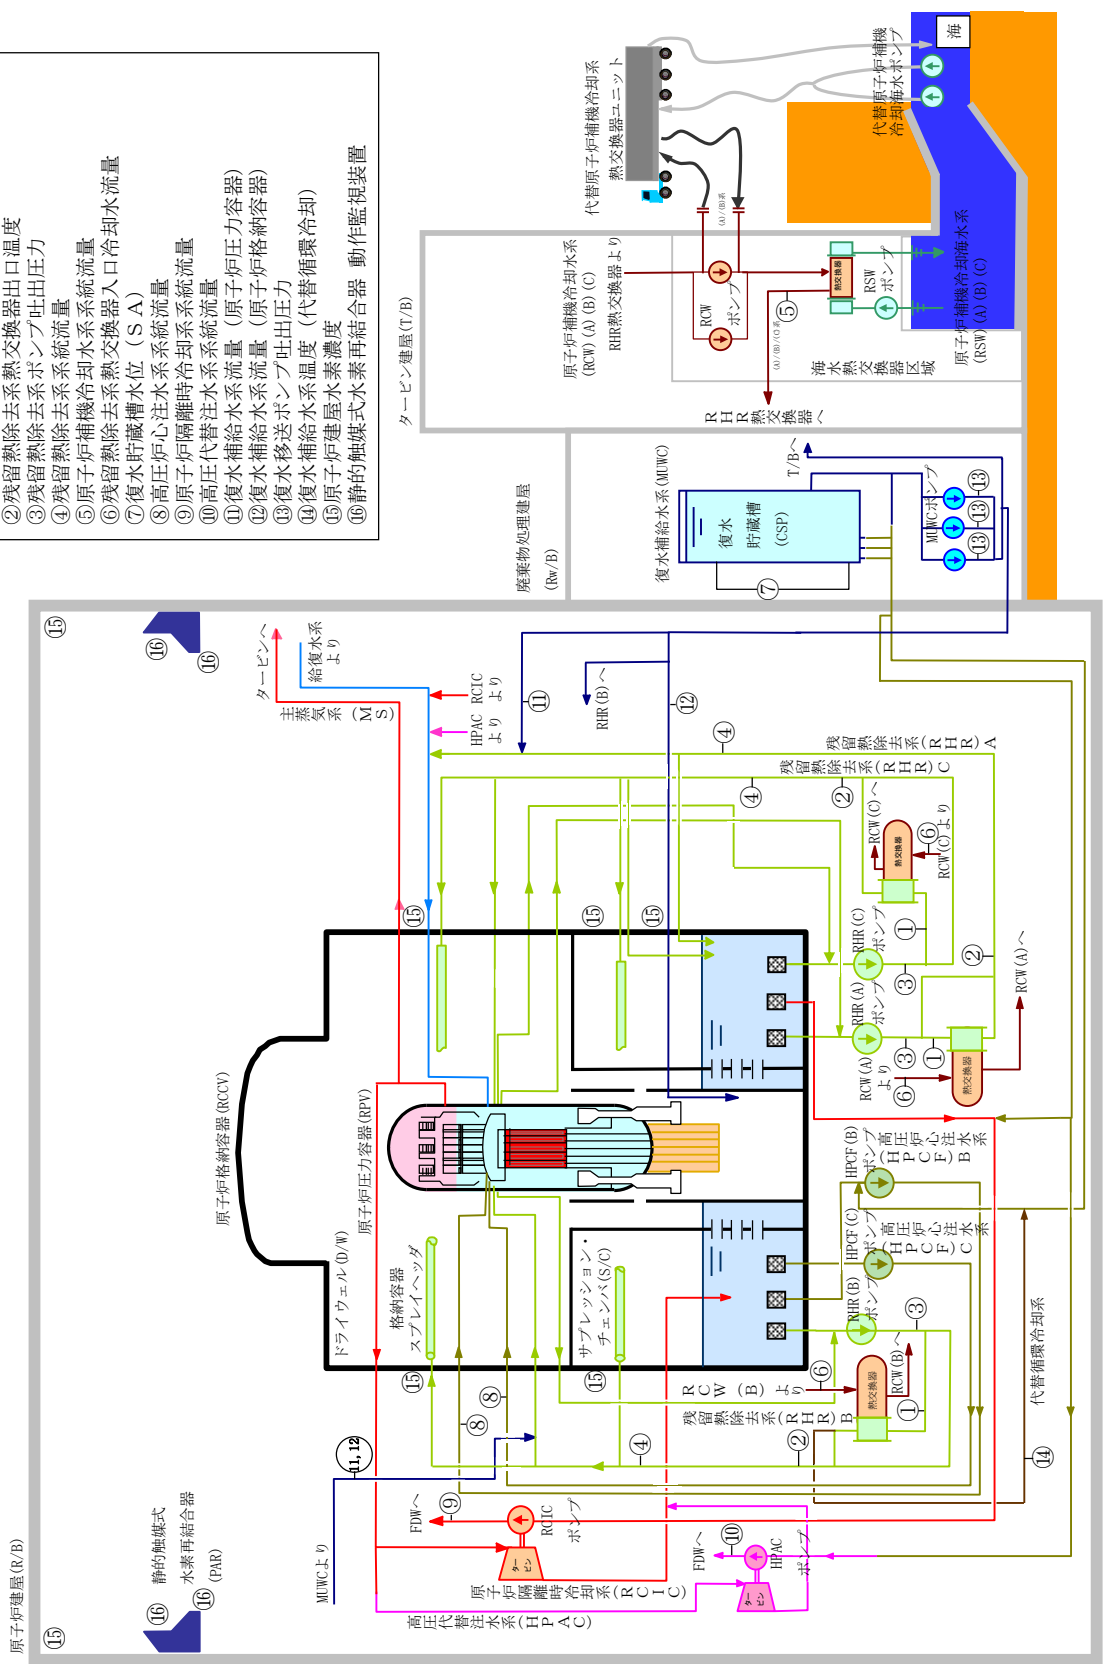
②残留熱除去系熱交換器出口温度
③残留熱除去系ポンプ吐出圧力
④残留熱除去系系統流量
⑤原子炉補機冷却水系系統流量
⑥残留熱除去系熱交換器入口冷却水流量
⑦復水貯蔵槽水位（ＳＡ）
⑧高圧炉心注水系系統流量
⑨原子炉隔離時冷却系系統流量
⑩高圧代替注水系系統流量
⑪復水補給水系流量（原子炉圧力容器）
⑫復水補給水系流量（原子炉格納容器）
⑬復水移送ポンプ吐出圧力
⑭復水補給水系温度（代替循環冷却）
⑮原子炉建屋水素濃度
⑯静的触媒式水素再結合器　動作監視装置

代替原子炉補機冷却系熱交換器ユニット
代替原子炉補機冷却海水ポンプ
海
(A)/(B)系
原子炉補機冷却水系(RCW)(A)(B)(C)
RHR熱交換器より
RCWポンプ
熱交換器
RSWポンプ
⑤
(A)/(B)/(C)系
原子炉補機冷却海水系(RSW)(A)(B)(C)
海水熱交換器区域
RHR熱交換器へ
タービン建屋(T/B)
廃棄物処理建屋(Rw/B)
復水補給水系(MUWC)
復水貯蔵槽(CSP)
⑦
T/Bへ
MUWCポンプ
⑬
⑬
⑬

⑮
⑯
⑯
タービンへ
給復水系より
主蒸気系(MS)
RCICより
HPACより
⑪
RHR(B)へ
⑫
④
残留熱除去系(RHR)A
④
残留熱除去系(RHR)C
②
RCW(C)へ
熱交換器
⑥
RCW(C)より
①
RHR(C)ポンプ
③
②
RCW(A)へ
RHR(A)ポンプ
③
①
RCW(A)より
⑥
熱交換器
⑮
⑮
⑮
原子炉格納容器(RCCV)
原子炉圧力容器(RPV)
HPCF(B)ポンプ
高圧炉心注水系(HPCF)B
HPCF(C)ポンプ
高圧炉心注水系(HPCF)C
ドライウェル(D/W)
格納容器スプレイヘッダ
サプレッション・チェンバ(S/C)
RHR(B)ポンプ
③
⑥
RCW(B)より
熱交換器
RCW(B)へ
①
残留熱除去系(RHR)B
②
④
⑮
⑧
⑧
⑮
代替循環冷却系
⑭
11,12
⑨
FDWへ
RCICポンプ
タービン
原子炉隔離時冷却系(RCIC)
⑩
FDWへ
HPACポンプ
タービン
高圧代替注水系(HPAC)
MUWCより
⑯ 静的触媒式水素再結合器(PAR)
⑯
原子炉建屋(R/B)
⑮